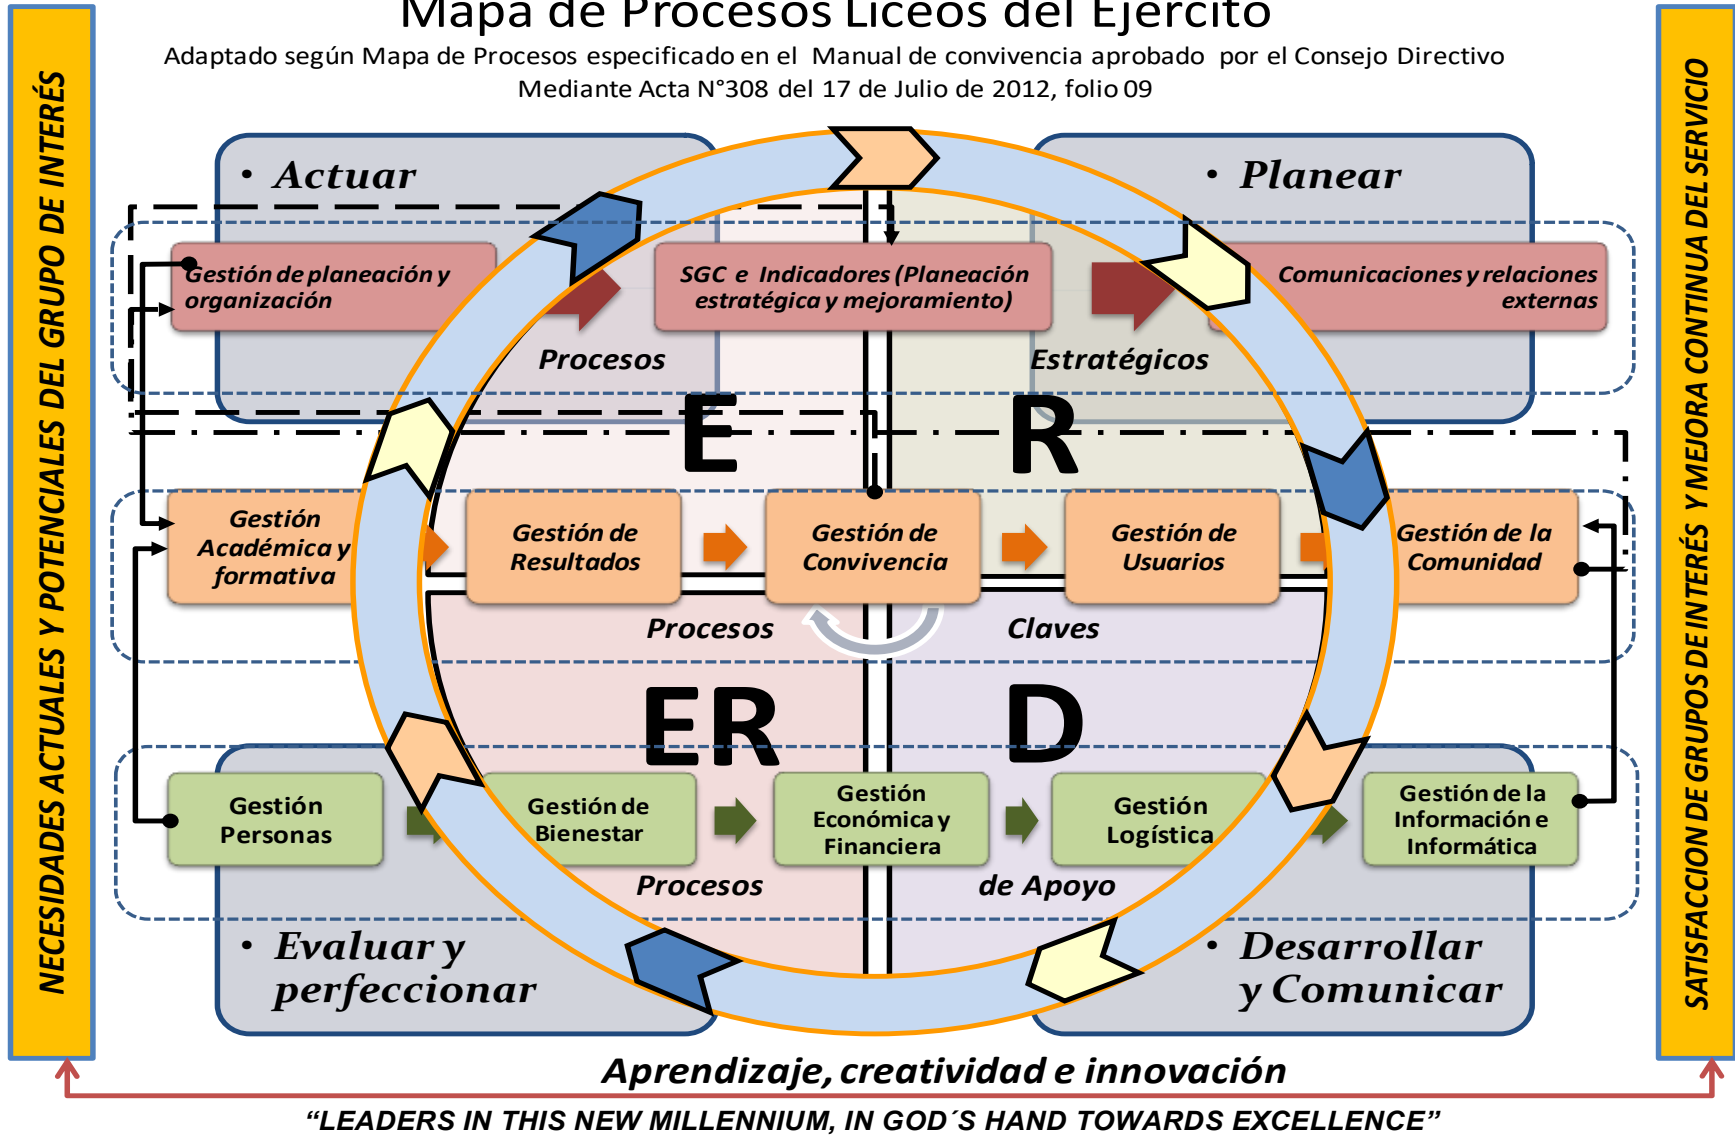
Mapa de Procesos Liceos del Ejército

Adaptado según Mapa de Procesos especificado en el Manual de convivencia aprobado por el Consejo Directivo Mediante Acta N°308 del 17 de Julio de 2012, folio 09

NECESIDADES ACTUALES Y POTENCIALES DEL GRUPO DE INTERÉS

SATISFACCION DE GRUPOS DE INTERÉS Y MEJORA CONTINUA DEL SERVICIO

• Actuar

• Planear

Gestión de planeación y organización

SGC e Indicadores (Planeación estratégica y mejoramiento)

Comunicaciones y relaciones externas

Procesos

Estratégicos

E

R

Gestión Académica y formativa

Gestión de Resultados

Gestión de Convivencia

Gestión de Usuarios

Gestión de la Comunidad

Procesos

Claves

ER

D

Gestión Personas

Gestión de Bienestar

Gestión Económica y Financiera

Gestión Logística

Gestión de la Información e Informática

Procesos

de Apoyo

• Evaluar y perfeccionar

• Desarrollar y Comunicar

Aprendizaje, creatividad e innovación

“LEADERS IN THIS NEW MILLENNIUM, IN GOD´S HAND TOWARDS EXCELLENCE”